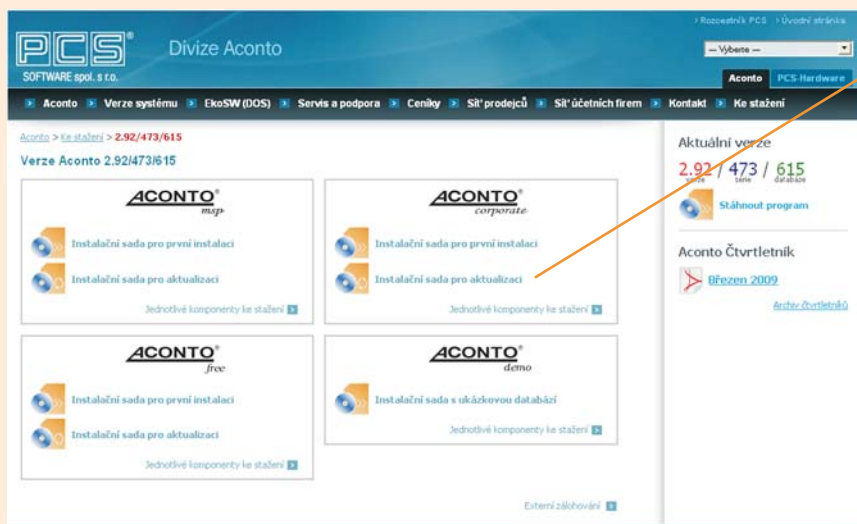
› Rozcestník PCS › Úvodní stránka

PCS® SOFTWARE spol. s r.o.

Divize Aconto

— Vyberte —

Aconto PCS-Hardware

Aconto Verze systému EkoSW (DOS) Servis a podpora Ceníky Síť prodejců Síť účetních firem Kontakt Ke stažení

Aconto > Ke stažení > 2.92/473/615

Verze Aconto 2.92/473/615

ACONTO® msp

Instalační sada pro první instalaci

Instalační sada pro aktualizaci

Jednotlivé komponenty ke stažení

ACONTO® corporate

Instalační sada pro první instalaci

Instalační sada pro aktualizaci

Jednotlivé komponenty ke stažení

ACONTO® free

Instalační sada pro první instalaci

Instalační sada pro aktualizaci

Jednotlivé komponenty ke stažení

ACONTO® demo

Instalační sada s ukázkovou databází

Jednotlivé komponenty ke stažení

Externí zálohování

Aktuální verze

2.92 verze / 473 sestavení / 615 databáze

Stáhnout program

Aconto Čtvrtletník

Březen 2009

Archiv čtvrtletníků